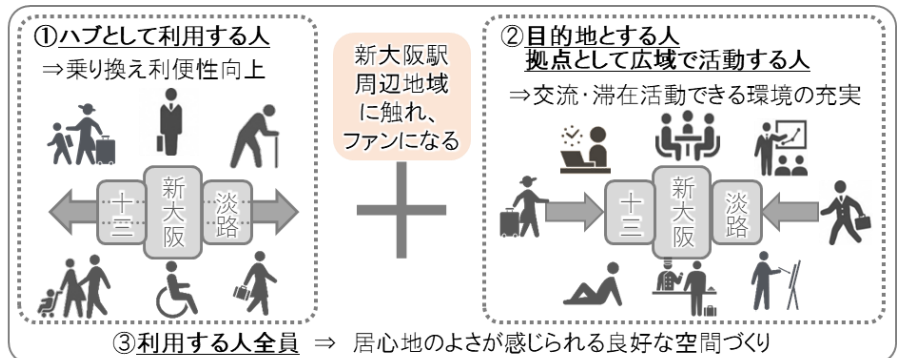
①ハブとして利用する人
⇒乗り換え利便性向上

十三
新大阪
淡路

新大阪駅周辺地域に触れ、ファンになる

②目的地とする人
拠点として広域で活動する人
⇒交流・滞在活動できる環境の充実

十三
新大阪
淡路

③利用する人全員 ⇒ 居心地のよさが感じられる良好な空間づくり